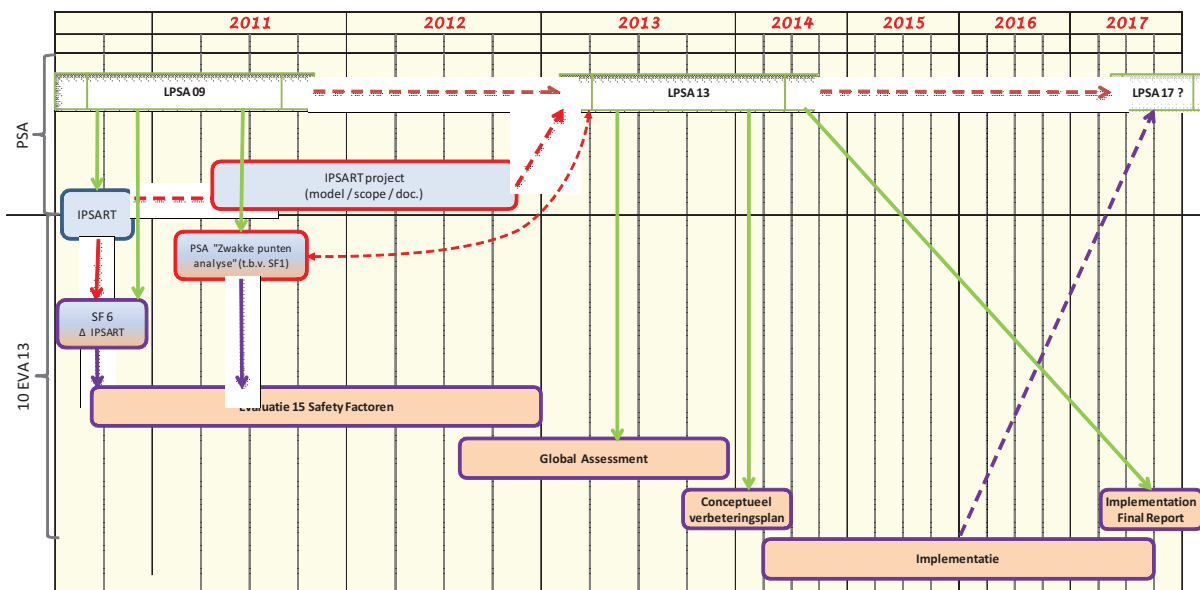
2011 2012 2013 2014 2015 2016 2017

PSA

LPSA 09

LPSA 13

LPSA 17 ?

IPSART project (model / scope / doc.)

IPSART

PSA "Zwakke punten analyse" (t.b.v. SF1)

10 EVA 13

SF 6
Δ IPSART

Evaluatie 15 Safety Factoren

Global Assessment

Conceptueel verbeteringsplan

Implementation Final Report

Implementatie